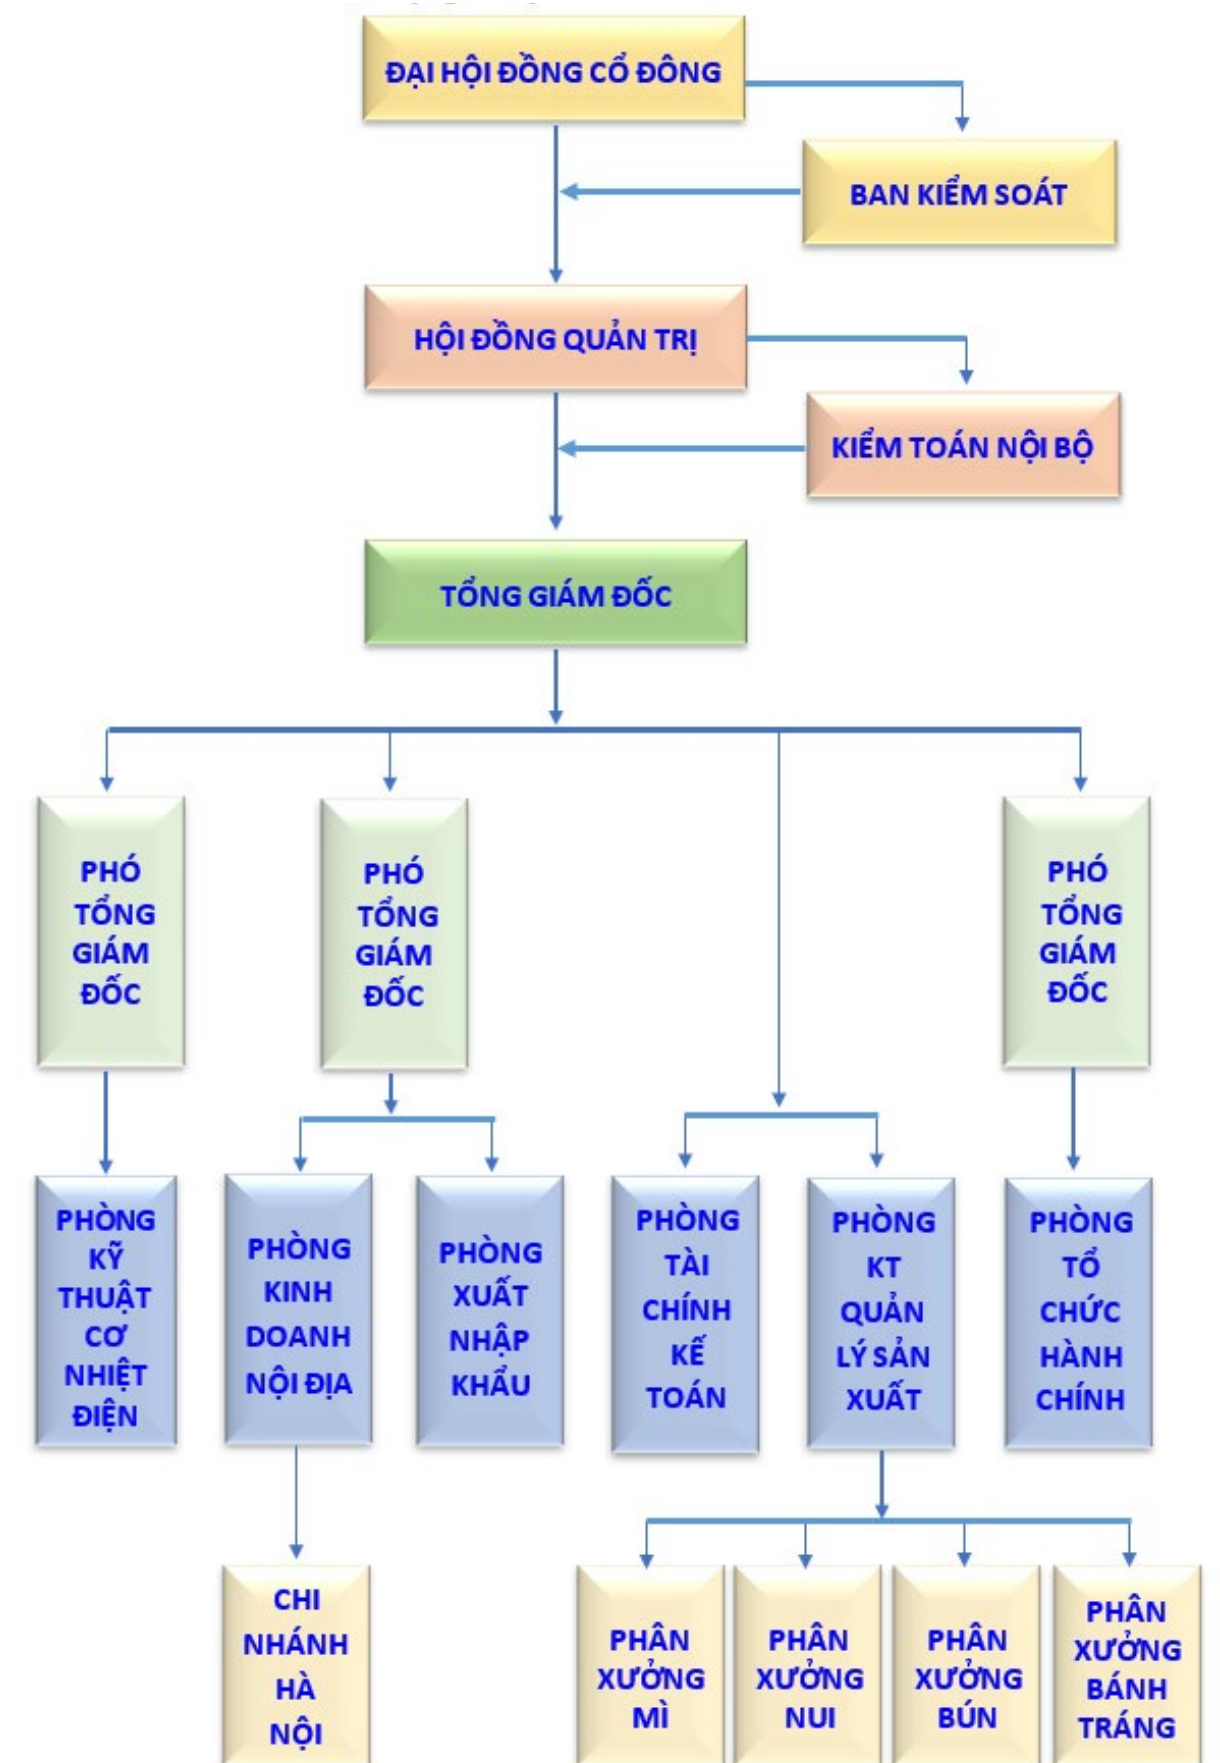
ĐẠI HỘI ĐỒNG CỔ ĐÔNG

BAN KIỂM SOÁT

HỘI ĐỒNG QUẢN TRỊ

KIỂM TOÁN NỘI BỘ

TỔNG GIÁM ĐỐC

PHÓ TỔNG GIÁM ĐỐC

PHÓ TỔNG GIÁM ĐỐC

PHÓ TỔNG GIÁM ĐỐC

PHÒNG KỸ THUẬT CƠ NHIỆT ĐIỆN

PHÒNG KINH DOANH NỘI ĐỊA

PHÒNG XUẤT NHẬP KHẨU

PHÒNG TÀI CHÍNH KẾ TOÁN

PHÒNG KT QUẢN LÝ SẢN XUẤT

PHÒNG TỔ CHỨC HÀNH CHÍNH

CHI NHÁNH HÀ NỘI

PHÂN XƯỞNG MÌ

PHÂN XƯỞNG NUI

PHÂN XƯỞNG BÚN

PHÂN XƯỞNG BÁNH TRÁNG